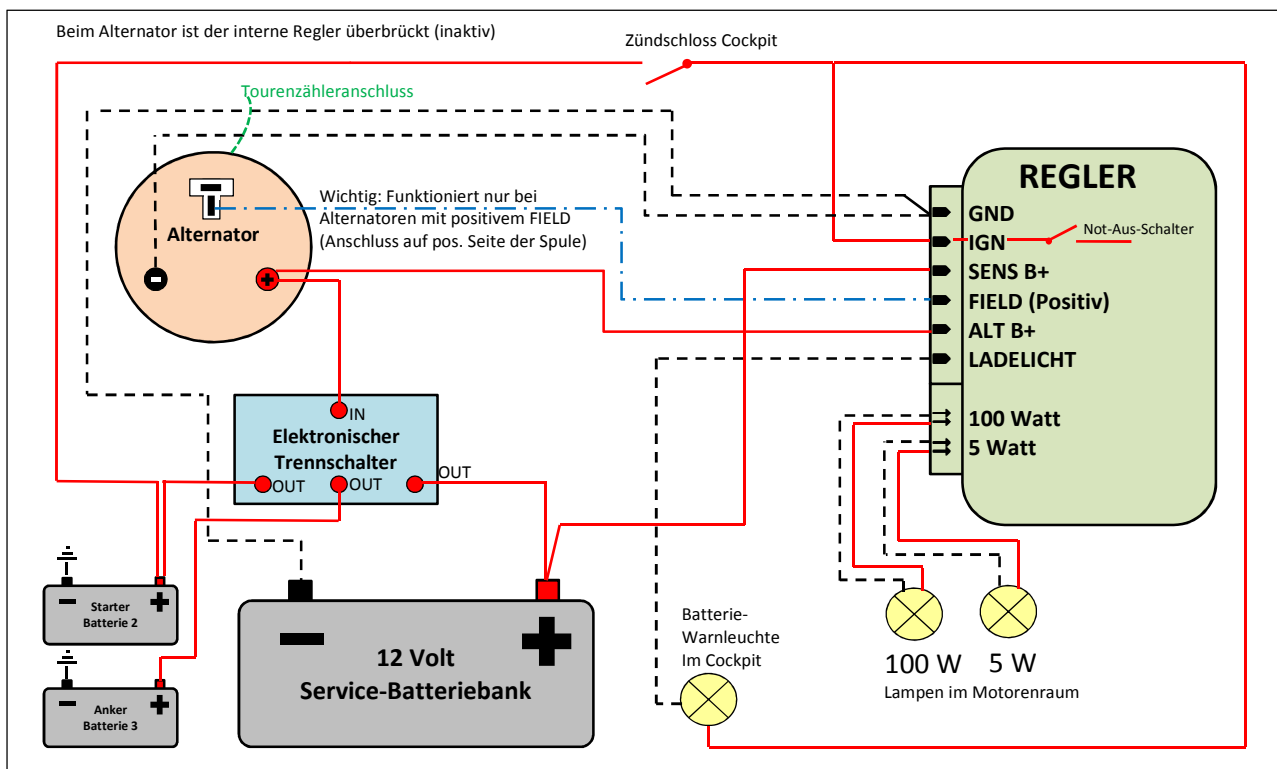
Beim Alternator ist der interne Regler überbrückt (inaktiv)

Zündschloss Cockpit

Tourenzähleranschluss

Wichtig: Funktioniert nur bei Alternatoren mit positivem FIELD (Anschluss auf pos. Seite der Spule)

Alternator

REGLER

GND
IGN
SENS B+
FIELD (Positiv)
ALT B+
LADELICHT

Not-Aus-Schalter

100 Watt
5 Watt

IN
Elektronischer Trennschalter
OUT OUT OUT

Starter Batterie 2

Anker Batterie 3

12 Volt
Service-Batteriebank

Batterie-Warnleuchte Im Cockpit

100 W 5 W
Lampen im Motorenraum